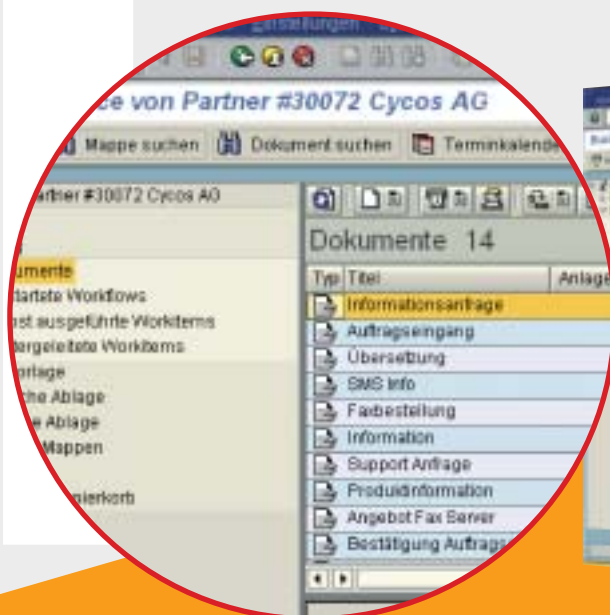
Einstellungen

ce von Partner #30072 Cycos AG

Mappe suchen
Dokument suchen
Terminkalende

artner #30072 Cycos AG

umente
artete Workflows
st ausgeführte Workitems
ergeleitete Workitems
orlage
che Ablage
e Ablage
Mappen

nierkorb

Dokumente 14

| Typ | Titel | Anlage |
|---|---|---|
| | Informationsanfrage | |
| | Auftragseingang | |
| | Übersetzung | |
| | SMS Info | |
| | Faxbestellung | |
| | Information | |
| | Support Anfrage | |
| | Produktinformation | |
| | Angebot Fax Server | |
| | Bestätigung Auftrags | |